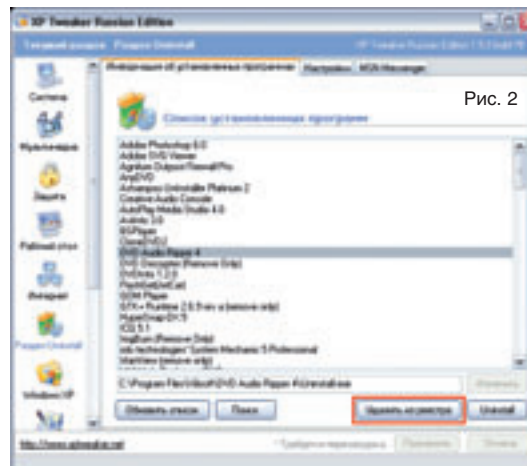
XP Tweaker Russian Edition

Текущий раздел: Раздел Uninstall

XP Tweaker Russian Edition 1.5.0 build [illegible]

Система

Мультимедиа

Защита

Рабочий стол

Интернет

Раздел Uninstall

Windows XP

Информация об установленных программах | Настройки | MSN Messenger

Рис. 2

Список установленных программ

Adobe Photoshop 8.0
Adobe SVG Viewer
Agnitum Outpost Firewall Pro
AnyDVD
Ashampoo Uninstaller Platinum 2
Creative Audio Console
AutoPlay Media Studio 4.0
Autoruns 3.0
BSPlayer
CloneDVD
DVD Audio Ripper 4
DVD Decrypter (Remove Only)
DVDInfo 7.2.0
FlashGet(JetCar)
GOM Player
GTK+ Runtime 2.6.9 rev a (remove only)
HyperSnap-DX 5
ICQ 5.1
ImgBurn (Remove Only)
iolo technologies' System Mechanic 5 Professional
Macromedia (remove only)

C:\Program Files\Xilisoft\DVD Audio Ripper 4\Uninstall.exe

Изменить

Обновить список

Поиск

Удалить из реестра

Uninstall

http://www.xptweaker.net

* Требуется перезагрузка

Применить

Отмена